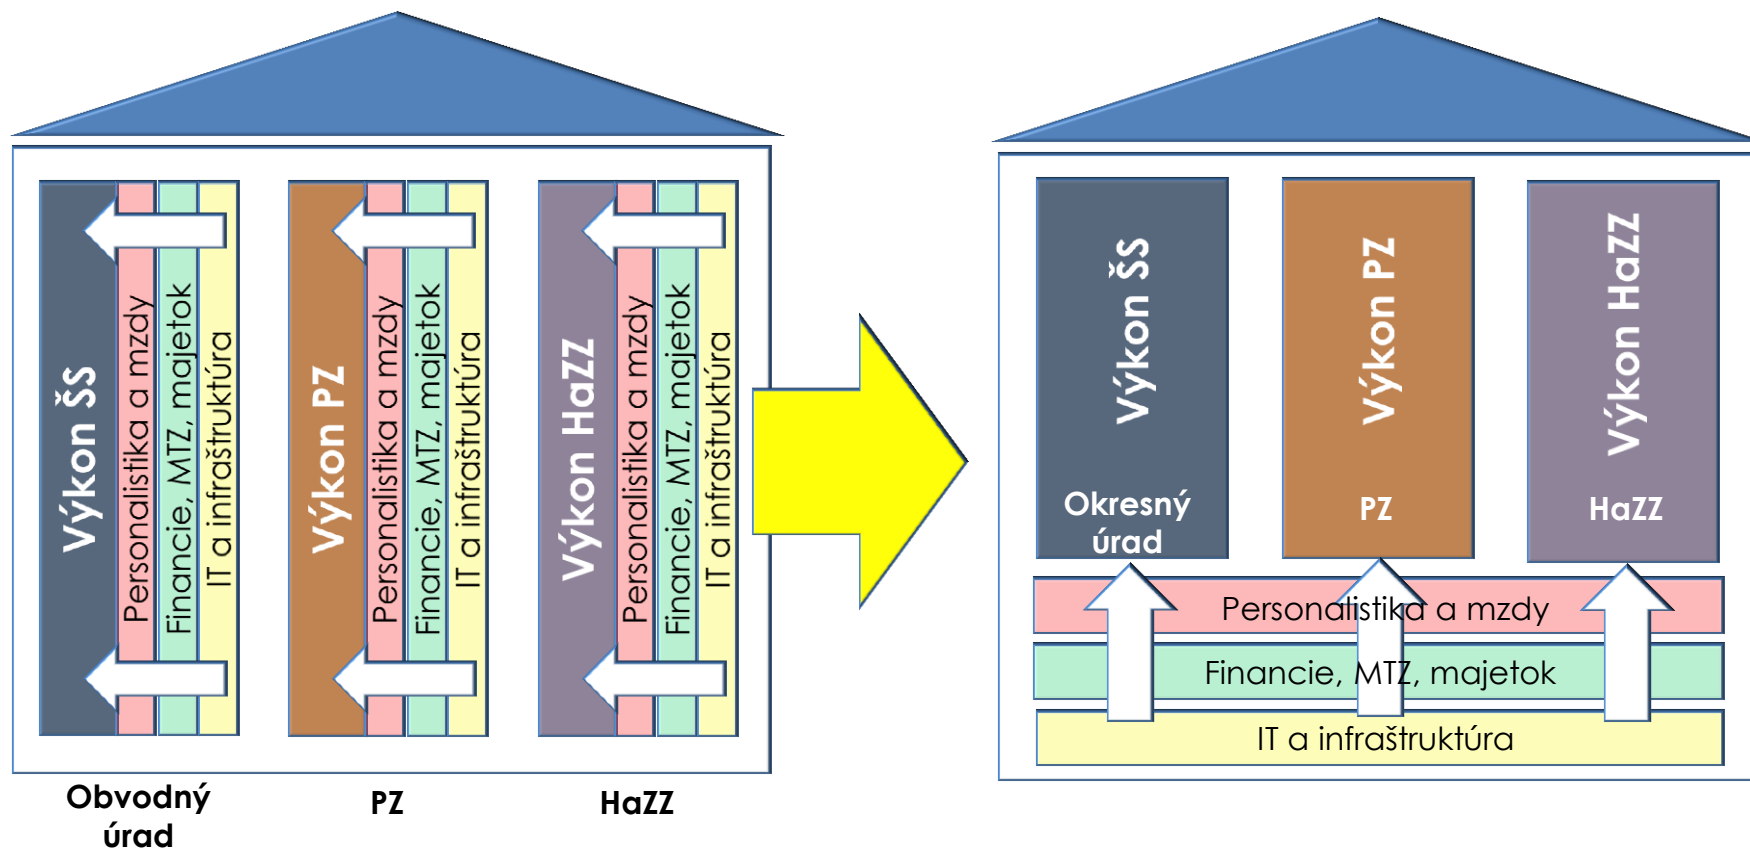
Výkon ŠS
Personalistika a mzdy
Financie, MTZ, majetok
IT a infraštruktúra

Výkon PZ
Personalistika a mzdy
Financie, MTZ, majetok
IT a infraštruktúra

Výkon HaZZ
Personalistika a mzdy
Financie, MTZ, majetok
IT a infraštruktúra

Obvodný úrad
PZ
HaZZ

Výkon ŠS
Okresný úrad

Výkon PZ
PZ

Výkon HaZZ
HaZZ

Personalistika a mzdy
Financie, MTZ, majetok
IT a infraštruktúra